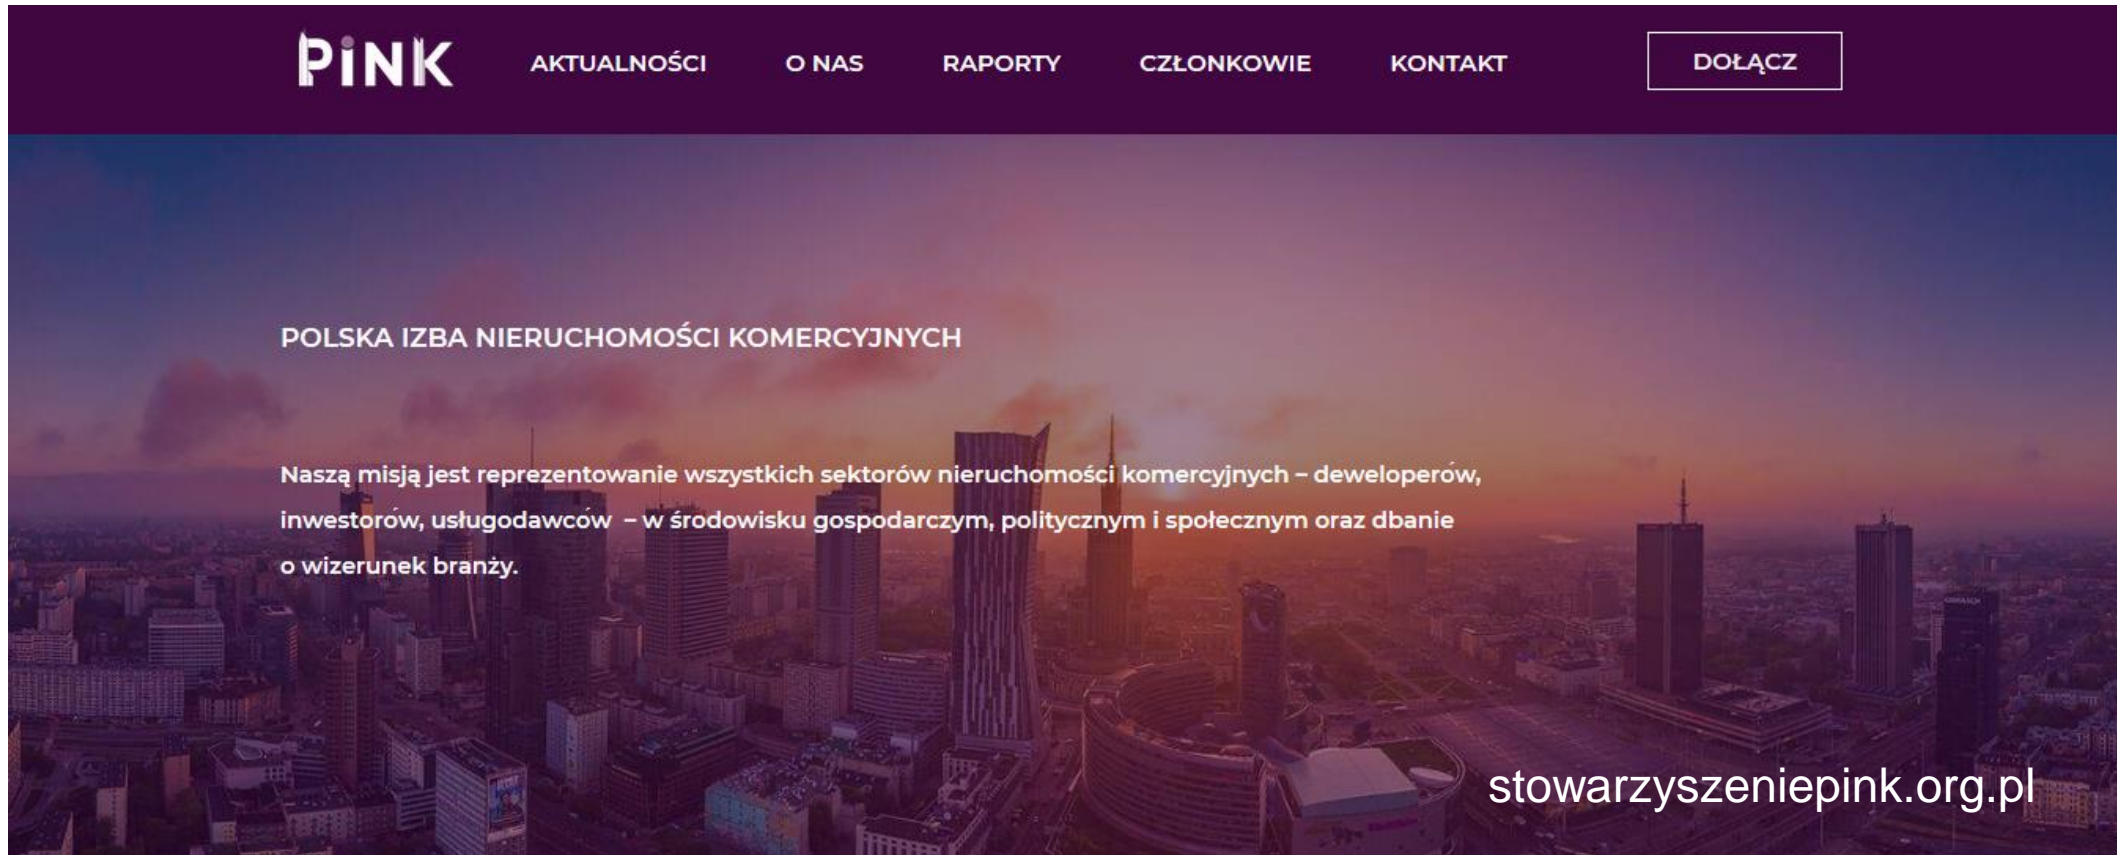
PINK

AKTUALNOŚCI O NAS RAPORTY CZŁONKOWIE KONTAKT DOŁĄCZ

POLSKA IZBA NIERUCHOMOŚCI KOMERCYJNYCH

Naszą misją jest reprezentowanie wszystkich sektorów nieruchomości komercyjnych – deweloperów, inwestorów, usługodawców – w środowisku gospodarczym, politycznym i społecznym oraz dbanie o wizerunek branży.

stowarzyszeniepink.org.pl